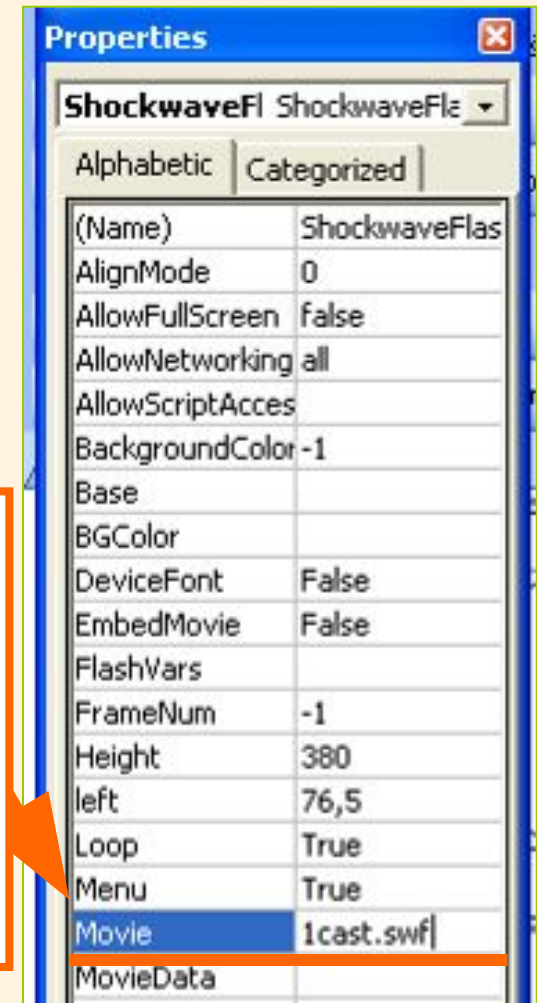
Properties

ShockwaveFl ShockwaveFla

Alphabetic | Categorized

| (Name) | ShockwaveFlas |
|---|---|
| AlignMode | 0 |
| AllowFullScreen | false |
| AllowNetworking | all |
| AllowScriptAcces | |
| BackgroundColor | -1 |
| Base | |
| BGColor | |
| DeviceFont | False |
| EmbedMovie | False |
| FlashVars | |
| FrameNum | -1 |
| Height | 380 |
| left | 76,5 |
| Loop | True |
| Menu | True |
| Movie | 1cast.swf |
| MovieData | |